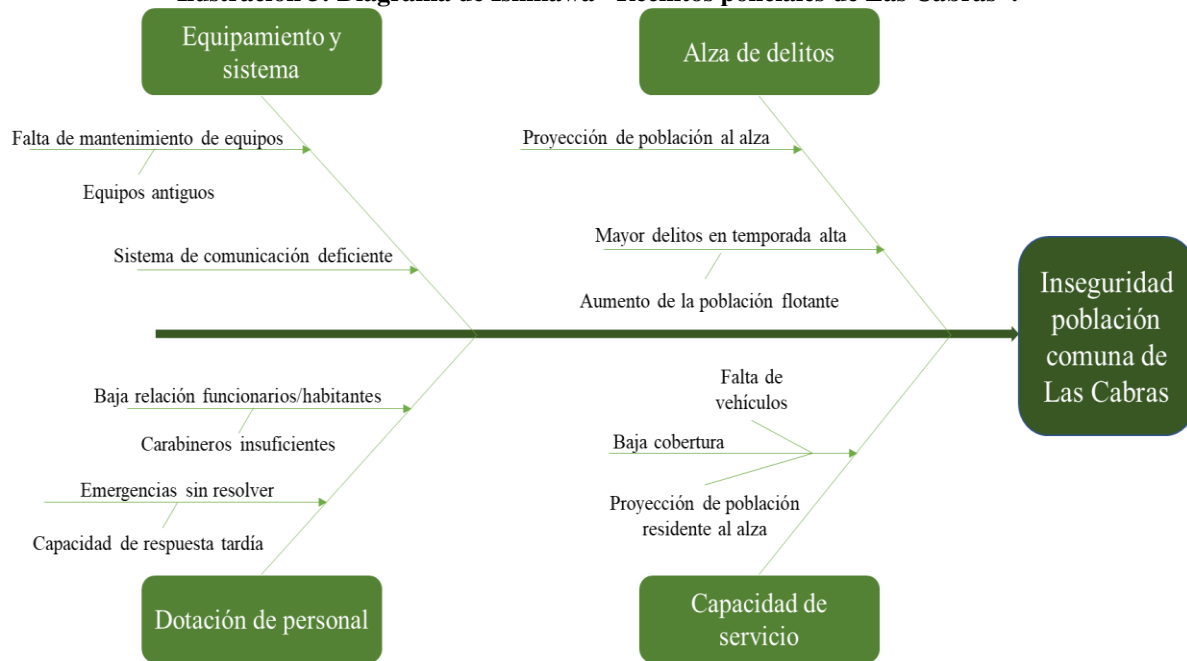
Ilustración 5: Diagrama de Ishikawa "Recintos policiales de Las Cabras".

Equipamiento y sistema

Alza de delitos

Falta de mantenimiento de equipos

Equipos antiguos

Sistema de comunicación deficiente

Proyección de población al alza

Mayor delitos en temporada alta

Aumento de la población flotante

Inseguridad población comuna de Las Cabras

Baja relación funcionarios/habitantes

Carabineros insuficientes

Emergencias sin resolver

Capacidad de respuesta tardía

Falta de vehículos

Baja cobertura

Proyección de población residente al alza

Dotación de personal

Capacidad de servicio